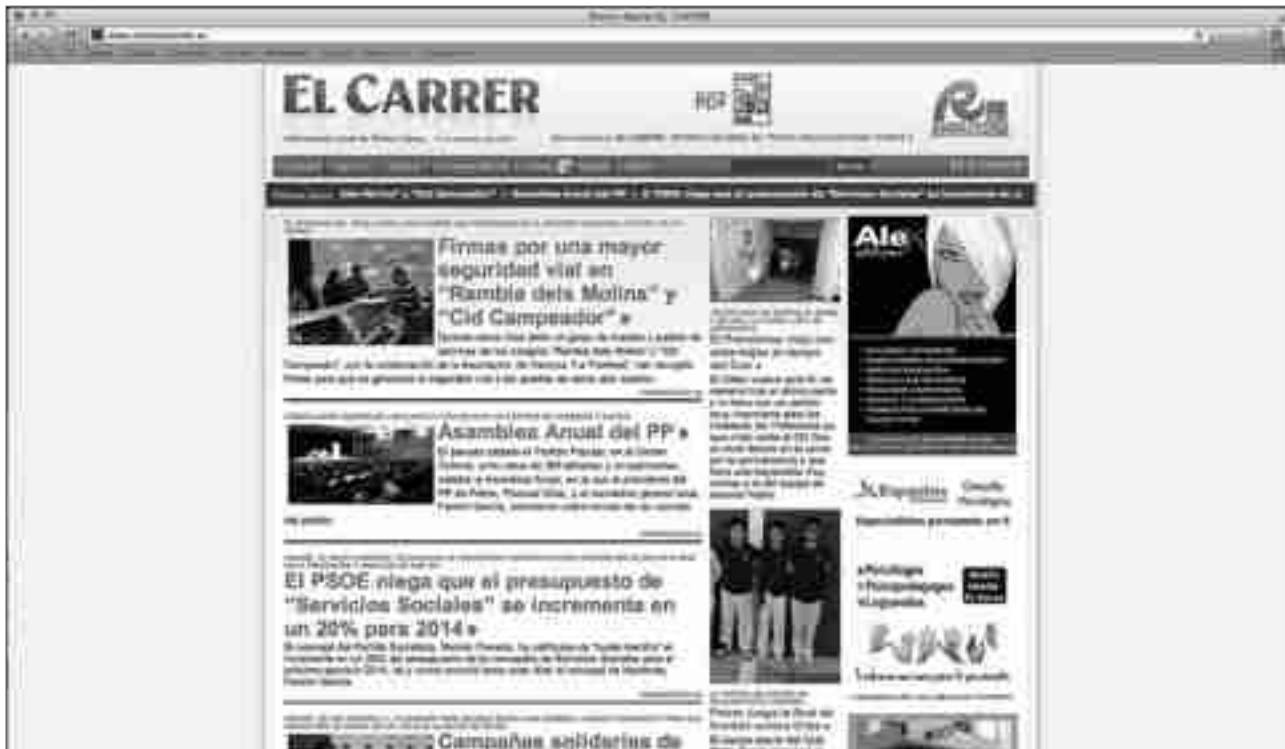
EL CARRER

Firmas por una mayor seguridad vial en "Rambla dels Molins" y "Cid Campeador" »

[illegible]

Asamblea Anual del PP »

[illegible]

El PSOE niega que el presupuesto de "Servicios Sociales" se incrementa en un 20% para 2014 »

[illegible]

Campañas solidarias de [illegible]

Alex

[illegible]

Especialistas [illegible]

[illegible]